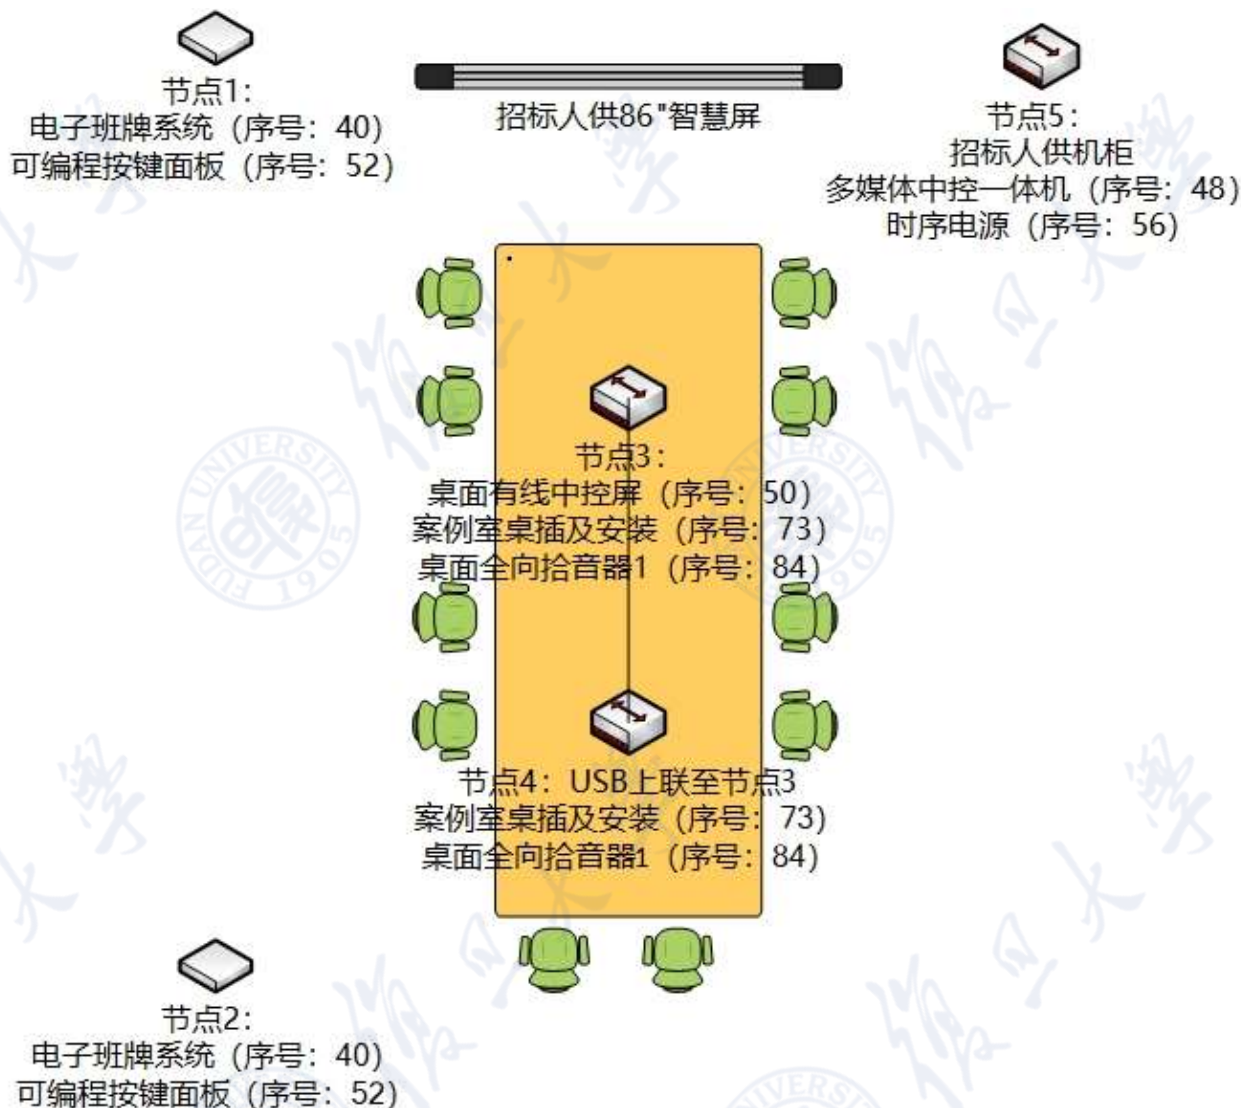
节点1:
电子班牌系统（序号：40）
可编程按键面板（序号：52）

招标人供86"智慧屏

节点5:
招标人供机柜
多媒体中控一体机（序号：48）
时序电源（序号：56）

节点3:
桌面有线中控屏（序号：50）
案例室桌插及安装（序号：73）
桌面全向拾音器1（序号：84）

节点4：USB上联至节点3
案例室桌插及安装（序号：73）
桌面全向拾音器1（序号：84）

节点2:
电子班牌系统（序号：40）
可编程按键面板（序号：52）